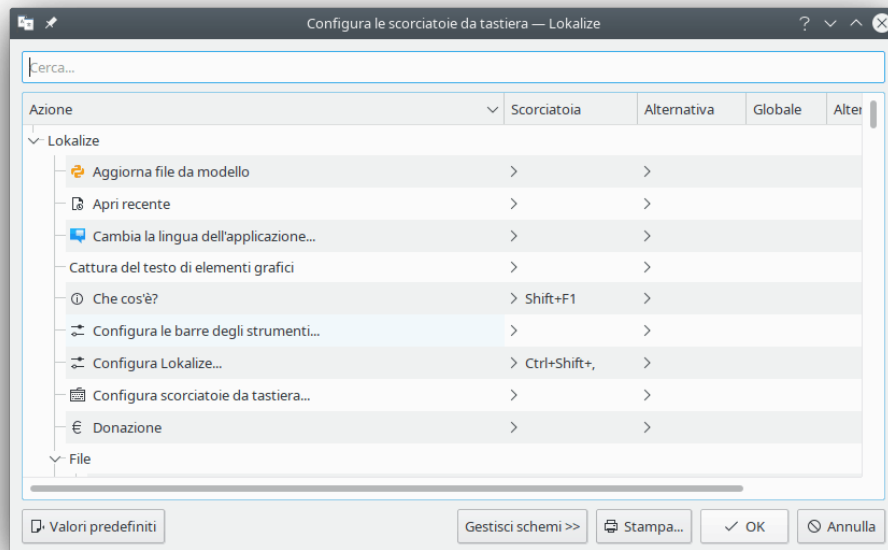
Configura le scorciatoie da tastiera — Lokalize

Cerca...

| Azione | Scorciatoia | Alternativa | Globale | Alter |
|---|---|---|---|---|
| Lokalize | | | | |
| Aggiorna file da modello | > | > | | |
| Apri recente | > | > | | |
| Cambia la lingua dell'applicazione... | > | > | | |
| Cattura del testo di elementi grafici | > | > | | |
| Che cos'è? | > Shift+F1 | > | | |
| Configura le barre degli strumenti... | > | > | | |
| Configura Lokalize... | > Ctrl+Shift+, | > | | |
| Configura scorciatoie da tastiera... | > | > | | |
| Donazione | > | > | | |
| File | | | | |

Valori predefiniti
Gestisci schemi >>
Stampa...
OK
Annulla